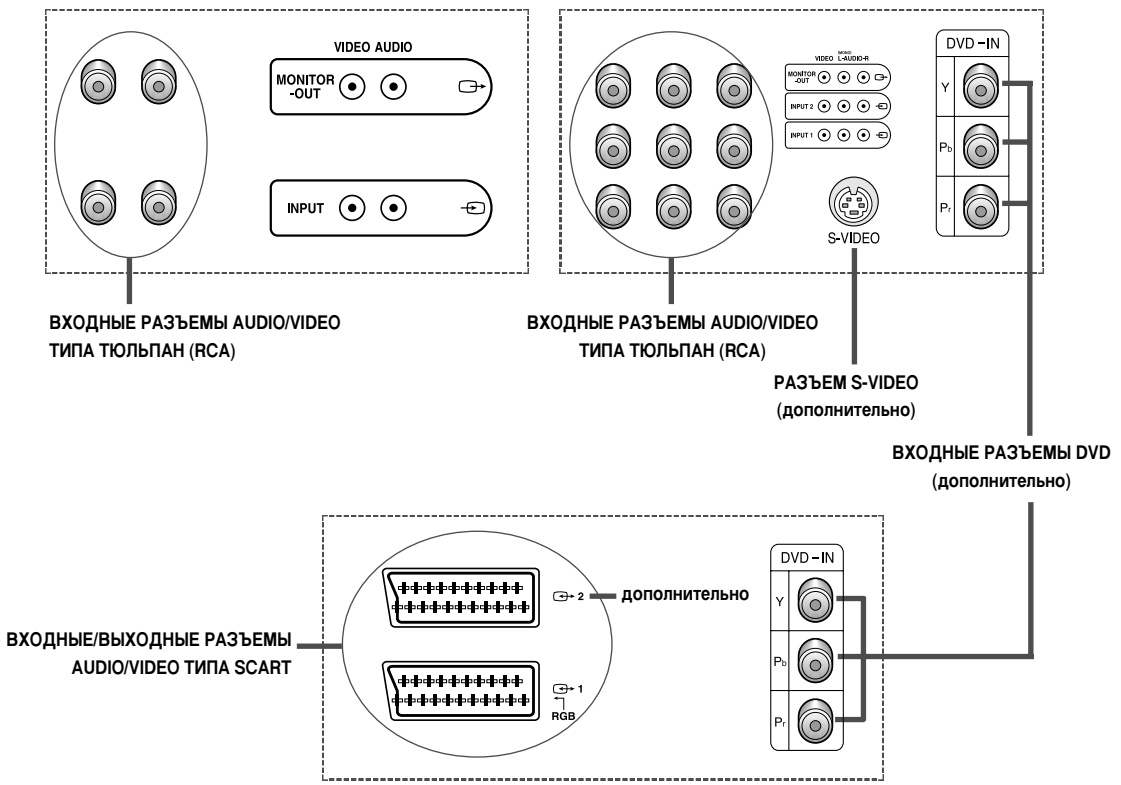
VIDEO AUDIO
MONITOR -OUT
INPUT

ВХОДНЫЕ РАЗЪЕМЫ AUDIO/VIDEO ТИПА ТЮЛЬПАН (RCA)

VIDEO MONO L-AUDIO-R
MONITOR -OUT
INPUT 2
INPUT 1
S-VIDEO

DVD-IN
Y
$P_b$
$P_r$

ВХОДНЫЕ РАЗЪЕМЫ AUDIO/VIDEO ТИПА ТЮЛЬПАН (RCA)

РАЗЪЕМ S-VIDEO (дополнительно)

ВХОДНЫЕ РАЗЪЕМЫ DVD (дополнительно)

2 дополнительно
1
RGB

ВХОДНЫЕ/ВЫХОДНЫЕ РАЗЪЕМЫ AUDIO/VIDEO ТИПА SCART

DVD-IN
Y
$P_b$
$P_r$